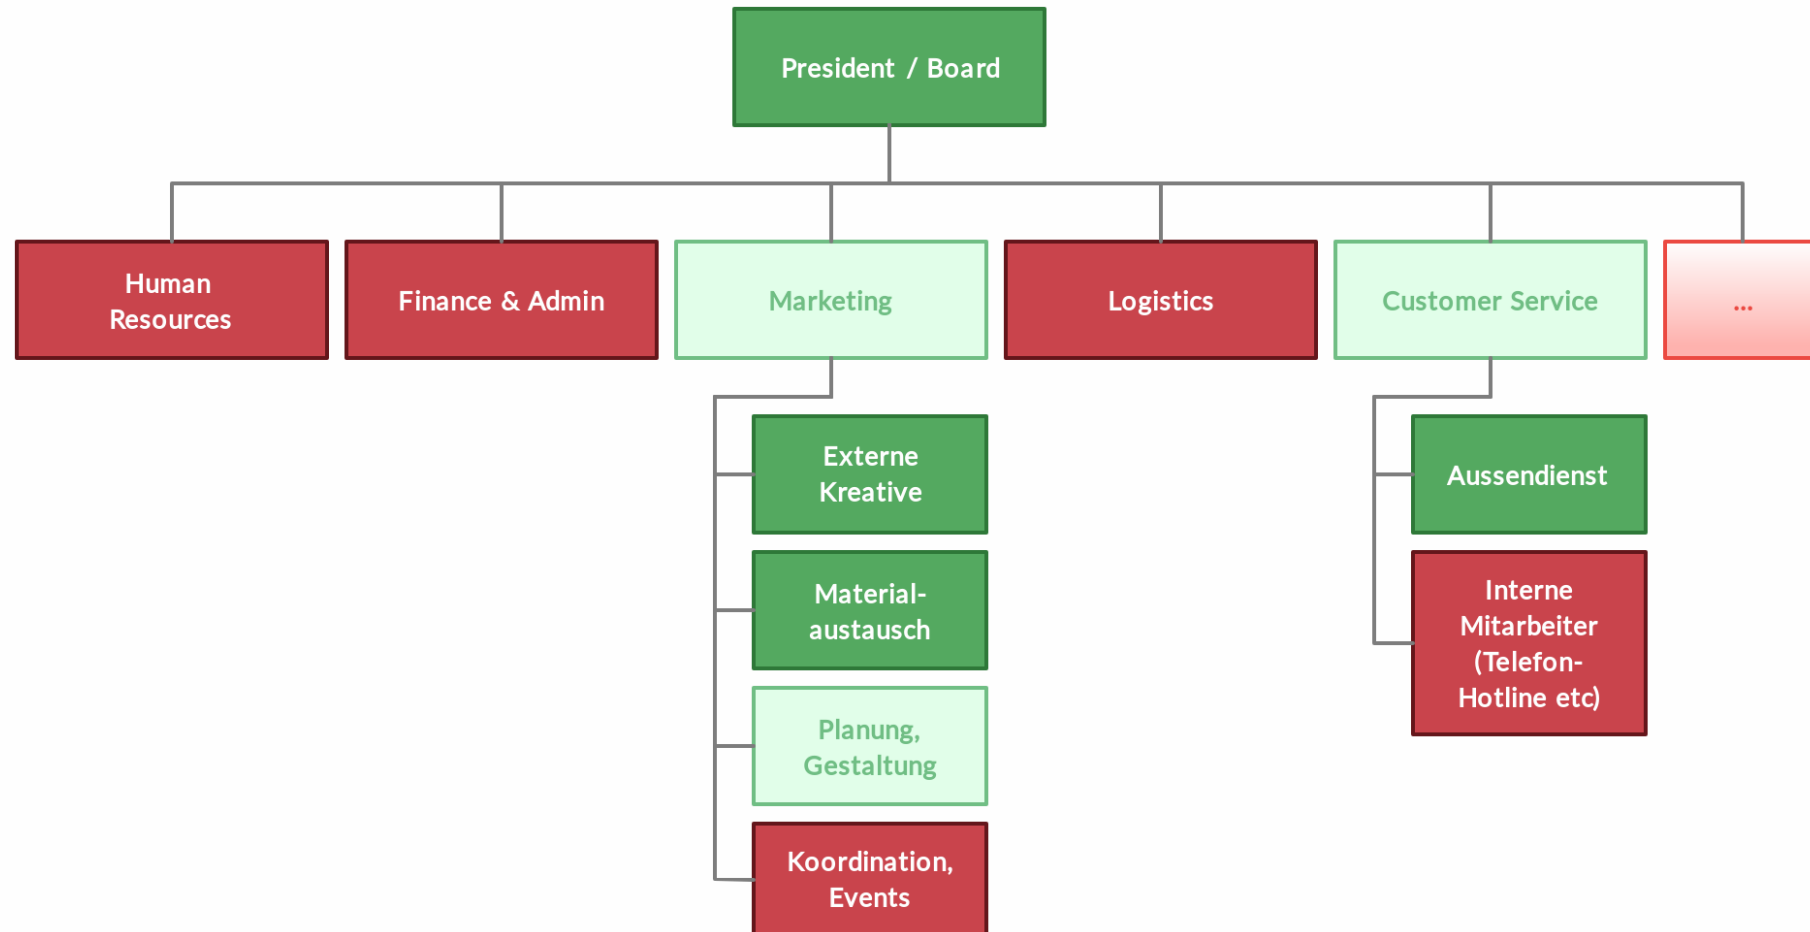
President / Board

Human Resources

Finance & Admin

Marketing

Logistics

Customer Service

...

Externe Kreative

Materialaustausch

Planung, Gestaltung

Koordination, Events

Aussendienst

Interne Mitarbeiter (Telefon-Hotline etc)